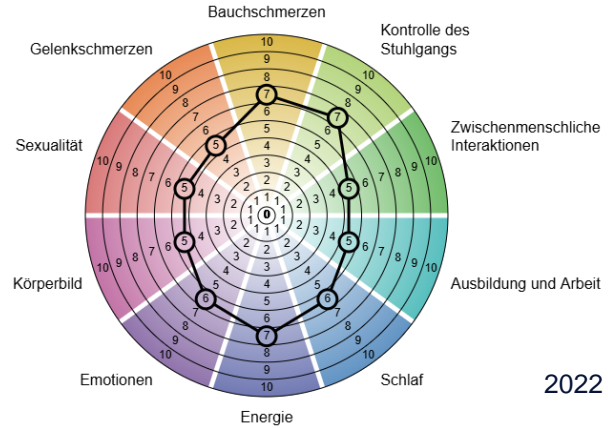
Bauchschmerzen
Kontrolle des Stuhlgangs
Zwischenmenschliche Interaktionen
Ausbildung und Arbeit
Schlaf
Energie
Emotionen
Körperbild
Sexualität
Gelenkschmerzen

0
1 2 3 4 5 6 7 8 9 10

7
7
5
5
6
7
6
5
5
5

2022